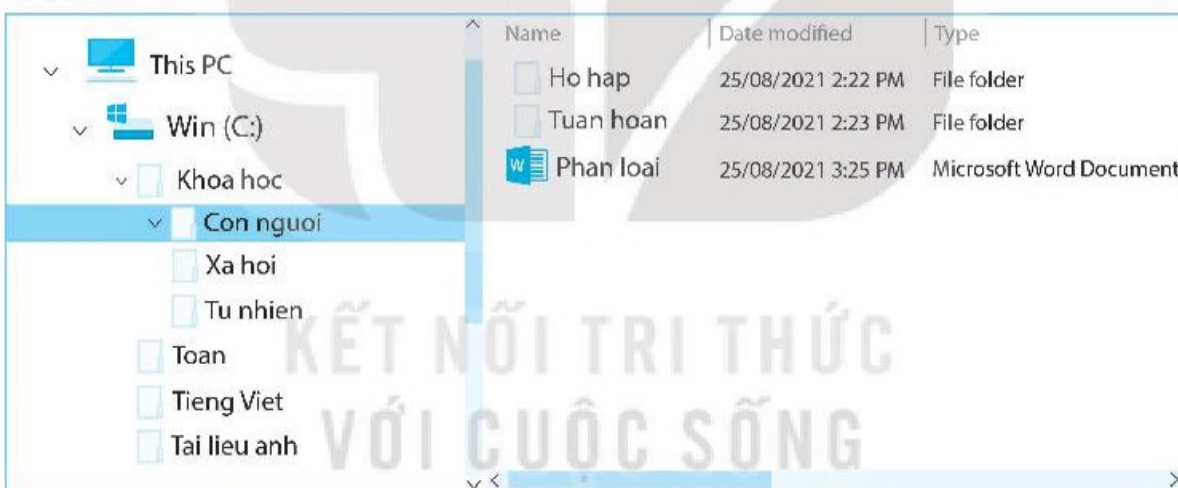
This PC
Win (C:)
Khoa hoc
Con nguoi
Xa hoi
Tu nhien
Toan
Tieng Viet
Tai lieu anh

| Name | Date modified | Type |
|---|---|---|
| Ho hap | 25/08/2021 2:22 PM | File folder |
| Tuan hoan | 25/08/2021 2:23 PM | File folder |
| Phan loai | 25/08/2021 3:25 PM | Microsoft Word Document |

KẾT NỐI TRI THỨC
VỚI CUỘC SỐNG